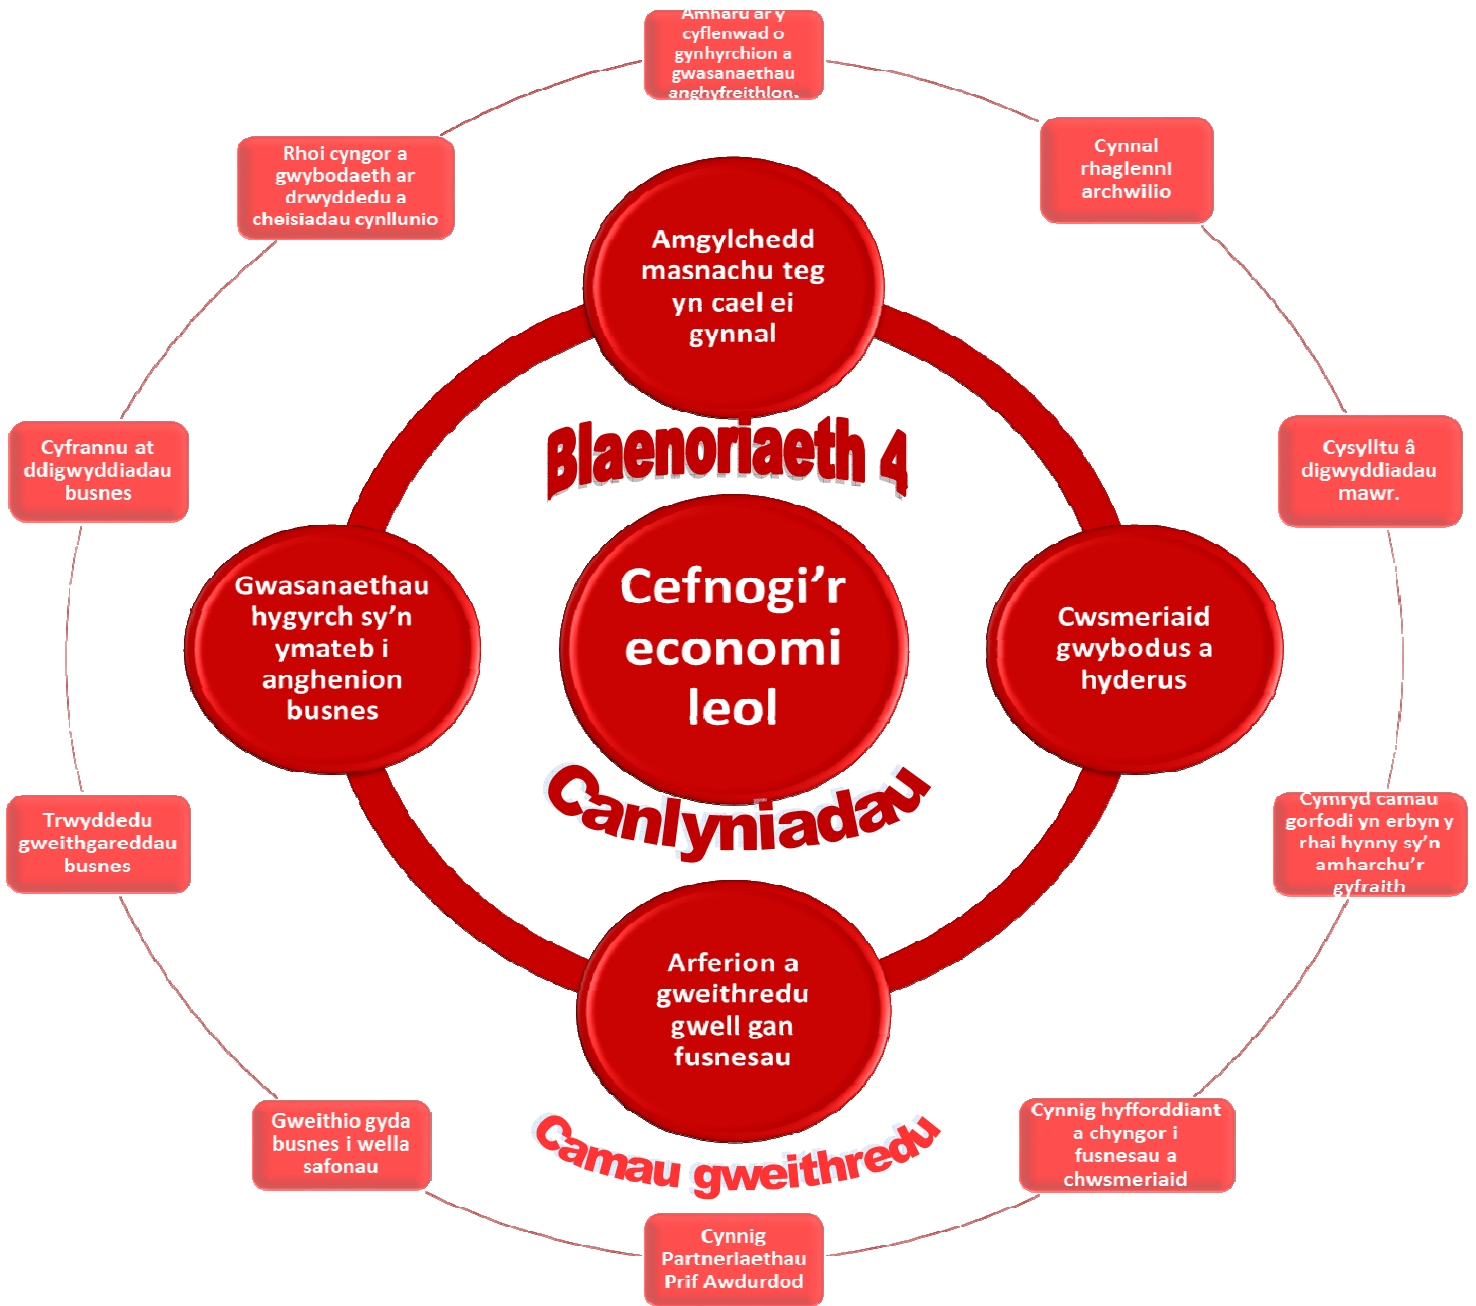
Amharu ar y cyflenwad o gynhyrchion a gwasanaethau anghyfreithlon.

Rhoi cyngor a gwybodaeth ar drwyddedu a cheisiadau cynllunio

Cynnal rhaglenni archwilio

Amgylchedd masnachu teg yn cael ei gynnal

Blaenoriaeth 4

Cyfrannu at ddigwyddiadau busnes

Cysylltu â digwyddiadau mawr.

Gwasanaethau hygyrch sy'n ymateb i anghenion busnes

Cefnogi'r economi leol

Cwsmeriaid gwybodus a hyderus

Canlyniadau

Trwyddedu gweithgareddau busnes

Cymryd camau gorfodi yn erbyn y rhai hynny sy'n amharchu'r gyfraith

Arferion a gweithredu gwell gan fusnesau

Gweithio gyda busnes i wella safonau

Camau gweithredu

Cynnig hyfforddiant a chyngor i fusnesau a chwsmeriaid

Cynnig Partnerlaethau Prif Awdurdod